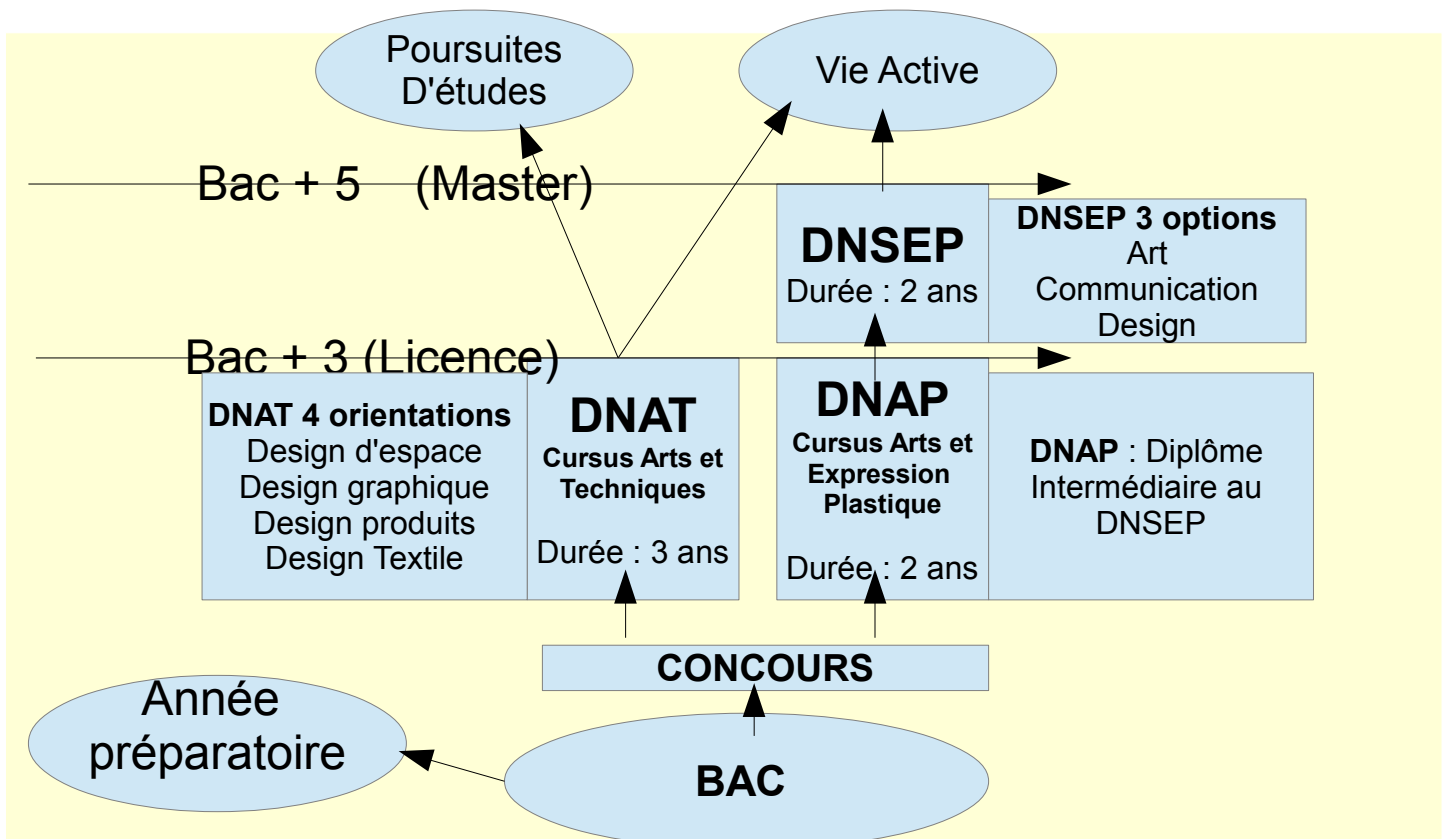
Poursuites D'études

Vie Active

Bac + 5 (Master)

DNSEP
Durée : 2 ans

DNSEP 3 options
Art
Communication
Design

Bac + 3 (Licence)

DNAT 4 orientations
Design d'espace
Design graphique
Design produits
Design Textile

DNAT
Cursus Arts et Techniques
Durée : 3 ans

DNAP
Cursus Arts et Expression Plastique
Durée : 2 ans

DNAP : Diplôme Intermédiaire au DNSEP

CONCOURS

Année préparatoire

BAC